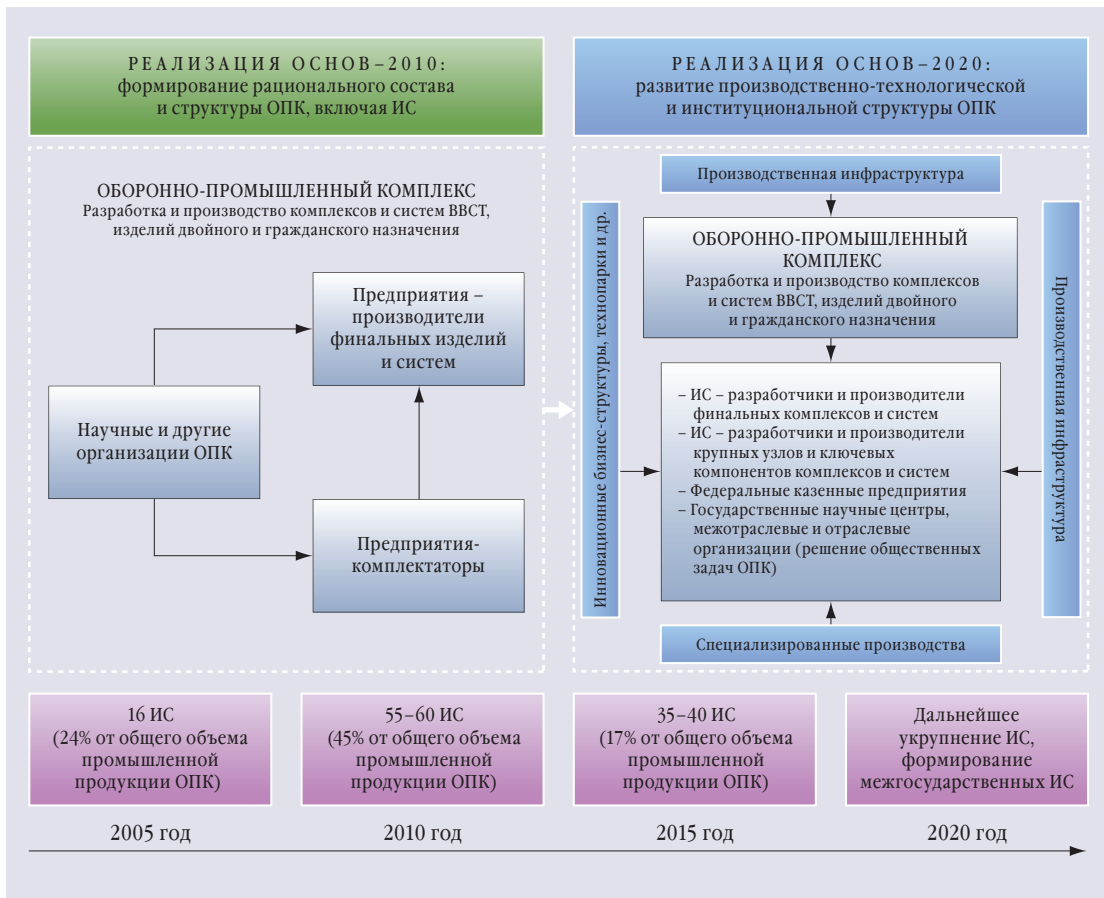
РЕАЛИЗАЦИЯ ОСНОВ – 2010:
формирование рационального состава и структуры ОПК, включая ИС

РЕАЛИЗАЦИЯ ОСНОВ – 2020:
развитие производственно-технологической и институциональной структуры ОПК

ОБОРОННО-ПРОМЫШЛЕННЫЙ КОМПЛЕКС
Разработка и производство комплексов и систем ВВСТ, изделий двойного и гражданского назначения

Предприятия – производители финальных изделий и систем

Научные и другие организации ОПК

Предприятия-комплектаторы

Производственная инфраструктура

Инновационные бизнес-структуры, технопарки и др.

ОБОРОННО-ПРОМЫШЛЕННЫЙ КОМПЛЕКС
Разработка и производство комплексов и систем ВВСТ, изделий двойного и гражданского назначения

Производственная инфраструктура

– ИС – разработчики и производители финальных комплексов и систем
– ИС – разработчики и производители крупных узлов и ключевых компонентов комплексов и систем
– Федеральные казенные предприятия
– Государственные научные центры, межотраслевые и отраслевые организации (решение общественных задач ОПК)

Специализированные производства

16 ИС
(24% от общего объема промышленной продукции ОПК)

55–60 ИС
(45% от общего объема промышленной продукции ОПК)

35–40 ИС
(17% от общего объема промышленной продукции ОПК)

Дальнейшее укрупнение ИС, формирование межгосударственных ИС

2005 год

2010 год

2015 год

2020 год